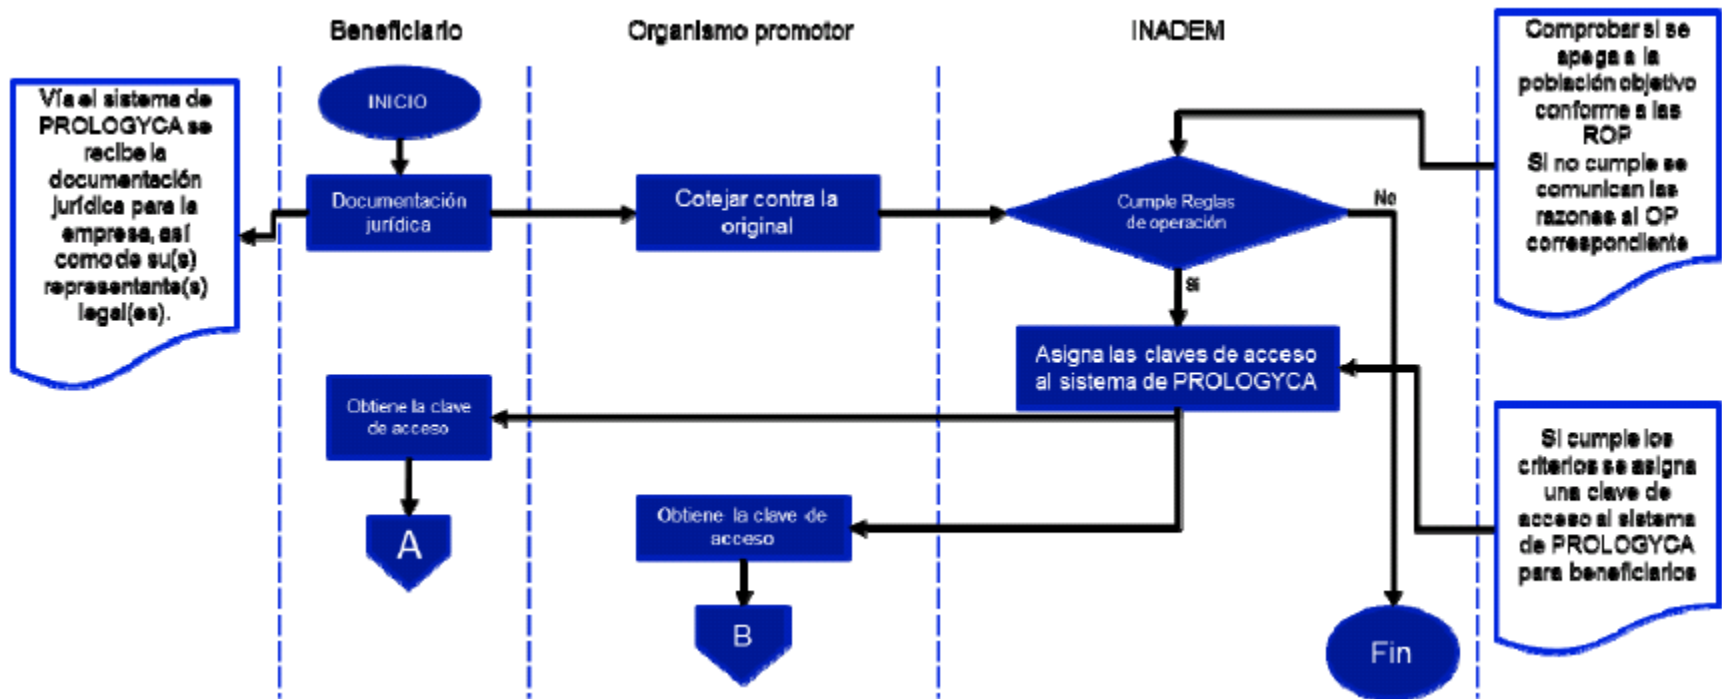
Beneficiario

Organismo promotor

INADEM

Comprobar si se apega a la población objetivo conforme a las ROP
Si no cumple se comunican las razones al OP correspondiente

Vía el sistema de PROLOGYCA se recibe la documentación jurídica para la empresa, así como de su(s) representante(s) legal(es).

INICIO

Documentación jurídica

Cotejar contra la original

Cumple Reglas de operación

No

Si

Asigna las claves de acceso al sistema de PROLOGYCA

Obtiene la clave de acceso

Si cumple los criterios se asigna una clave de acceso al sistema de PROLOGYCA para beneficiarios

A

Obtiene la clave de acceso

B

Fin